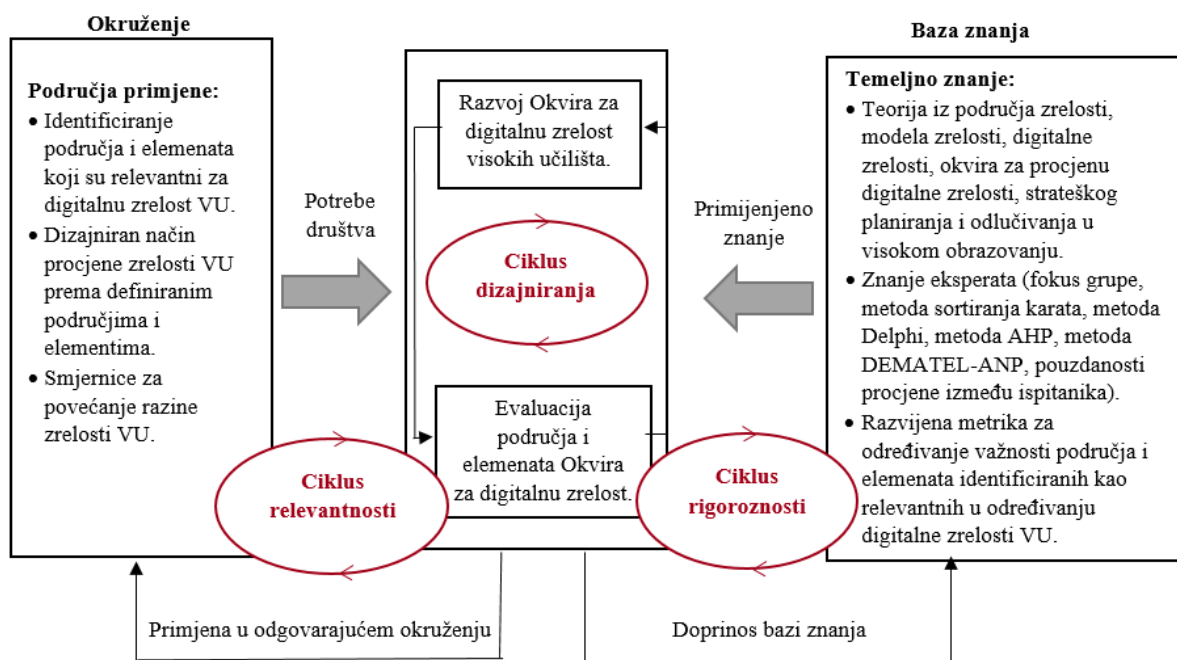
Okruženje

Područja primjene:
- Identificiranje područja i elemenata koji su relevantni za digitalnu zrelost VU.
- Dizajniran način procjene zrelosti VU prema definiranim područjima i elementima.
- Smjernice za povećanje razine zrelosti VU.

Potrebe društva

Razvoj Okvira za digitalnu zrelost visokih učilišta.

Ciklus dizajniranja

Evaluacija područja i elemenata Okvira za digitalnu zrelost.

Ciklus relevantnosti

Ciklus rigoroznosti

Primijenjeno znanje

Baza znanja

Temeljno znanje:
- Teorija iz područja zrelosti, modela zrelosti, digitalne zrelosti, okvira za procjenu digitalne zrelosti, strateškog planiranja i odlučivanja u visokom obrazovanju.
- Znanje eksperata (fokus grupe, metoda sortiranja karata, metoda Delphi, metoda AHP, metoda DEMATEL-ANP, pouzdanosti procjene između ispitanika).
- Razvijena metrika za određivanje važnosti područja i elemenata identificiranih kao relevantnih u određivanju digitalne zrelosti VU.

Primjena u odgovarajućem okruženju

Doprinos bazi znanja